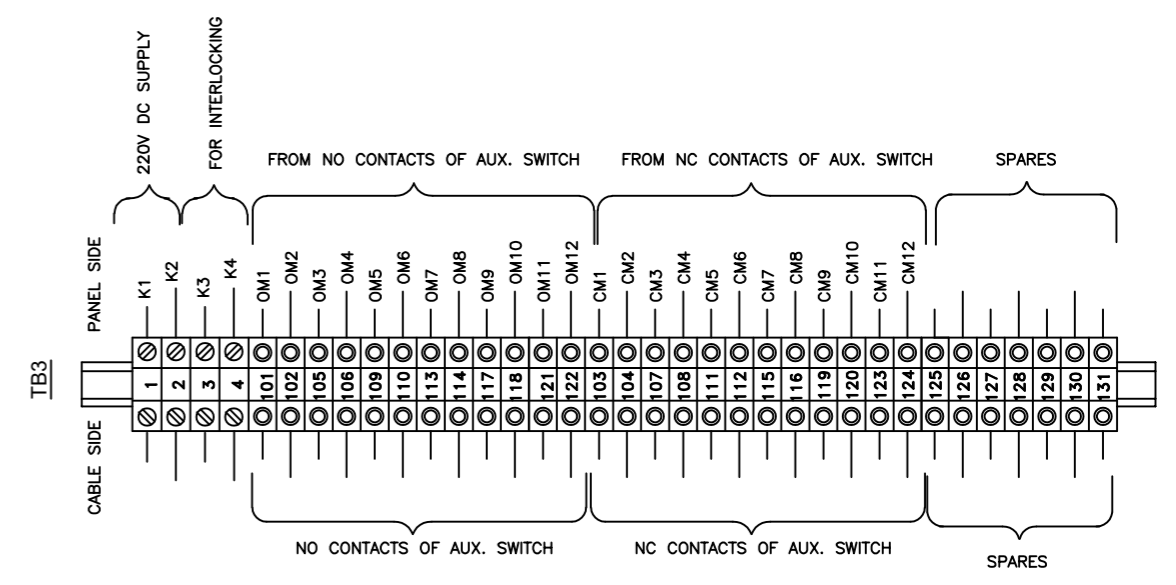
220V DC SUPPLY

FOR INTERLOCKING

FROM NO CONTACTS OF AUX. SWITCH

FROM NC CONTACTS OF AUX. SWITCH

SPARES

PANEL SIDE

K1 K2 K3 K4 OM1 OM2 OM3 OM4 OM5 OM6 OM7 OM8 OM9 OM10 OM11 OM12 CM1 CM2 CM3 CM4 CM5 CM6 CM7 CM8 CM9 CM10 CM11 CM12

TB3

1 2 3 4 101 102 105 106 109 110 113 114 117 118 121 122 103 104 107 108 111 112 115 116 119 120 123 124 125 126 127 128 129 130 131

CABLE SIDE

NO CONTACTS OF AUX. SWITCH

NC CONTACTS OF AUX. SWITCH

SPARES